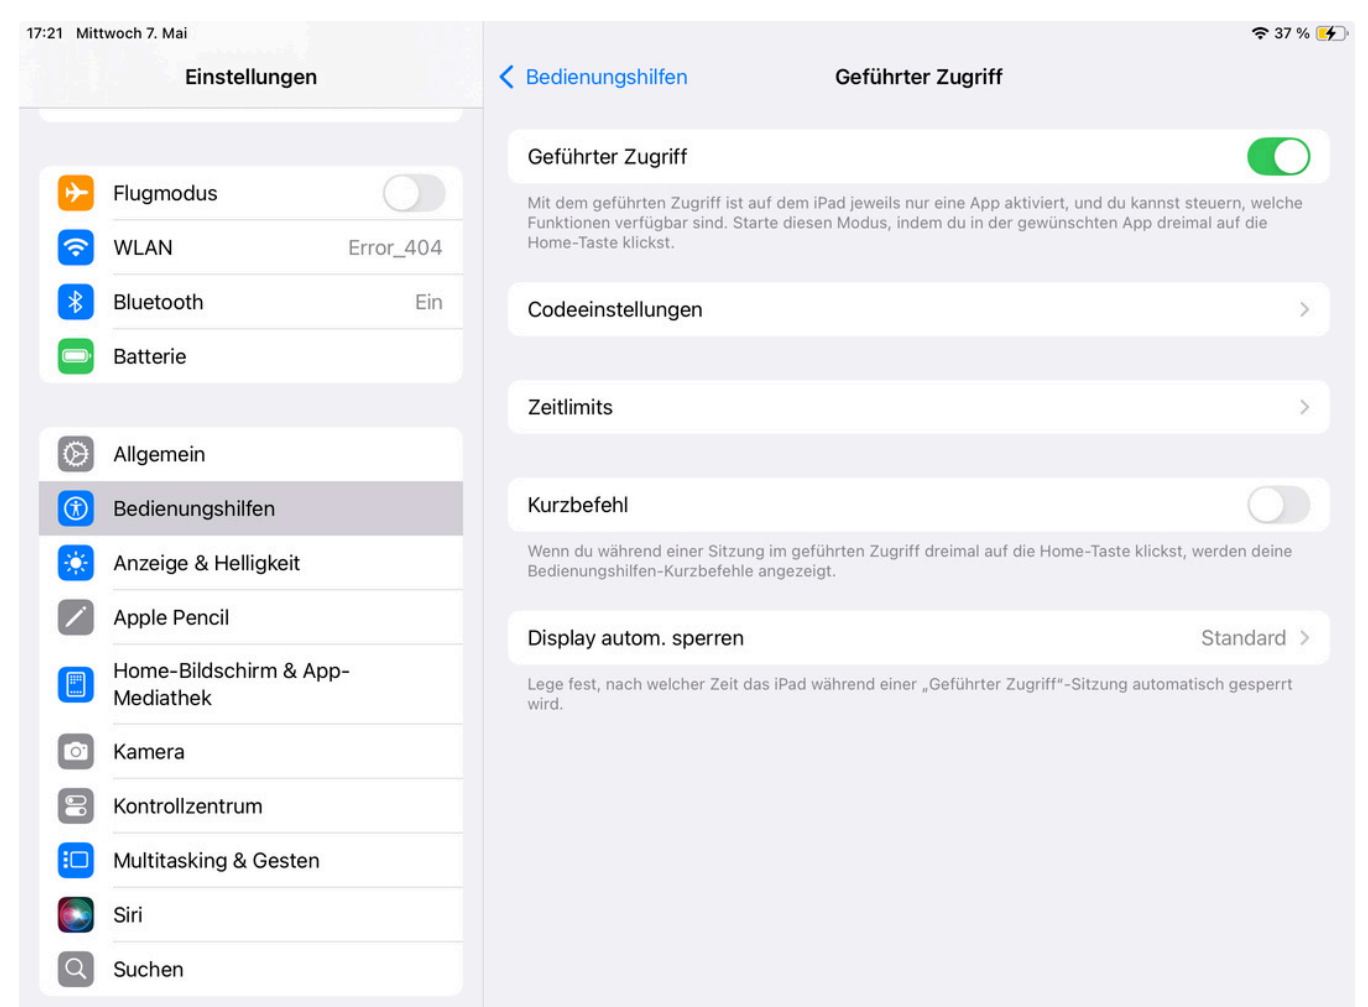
17:21 Mittwoch 7. Mai

37 %

Einstellungen

Flugmodus

WLAN Error_404

Bluetooth Ein

Batterie

Allgemein

Bedienungshilfen

Anzeige & Helligkeit

Apple Pencil

Home-Bildschirm & App-Mediathek

Kamera

Kontrollzentrum

Multitasking & Gesten

Siri

Suchen

Bedienungshilfen

Geführter Zugriff

Geführter Zugriff

Mit dem geführten Zugriff ist auf dem iPad jeweils nur eine App aktiviert, und du kannst steuern, welche Funktionen verfügbar sind. Starte diesen Modus, indem du in der gewünschten App dreimal auf die Home-Taste klickst.

Codeeinstellungen

Zeitlimits

Kurzbefehl

Wenn du während einer Sitzung im geführten Zugriff dreimal auf die Home-Taste klickst, werden deine Bedienungshilfen-Kurzbefehle angezeigt.

Display autom. sperren Standard

Lege fest, nach welcher Zeit das iPad während einer „Geführter Zugriff“-Sitzung automatisch gesperrt wird.